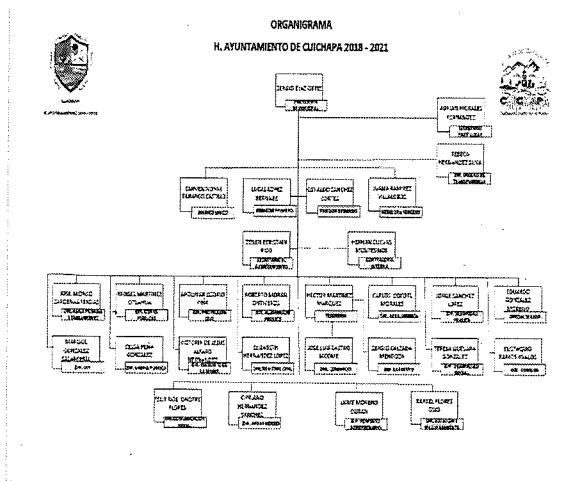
ORGANIGRAMA

H. AYUNTAMIENTO DE CUICHAPA 2018 - 2021

SERGIO DIAZ ORTIZ
PRESIDENTE MUNICIPAL

ADRIAN MORALES HERNANDEZ
SECRETARIO PARTICULAR

PEDRO HERNANDEZ SOSA
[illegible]

CARMEN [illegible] CASTILLO
SINDICO UNICO

LUCAS GOMEZ BERNABE
REGIDOR PRIMERO

GERARDO SANCHEZ CORTES
REGIDOR SEGUNDO

JUANA RAMIREZ VILLAGOMEZ
REGIDOR TERCERO

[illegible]
SECRETARIO DEL AYUNTAMIENTO

HERNAN CUEVAS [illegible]
CONTRALORIA INTERNA

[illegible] CARDENAS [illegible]
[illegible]

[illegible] MARTINEZ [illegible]
DIR. DE OBRAS PUBLICAS

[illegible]
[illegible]

ROBERTO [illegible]
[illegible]

HECTOR MARTINEZ MARQUEZ
TESORERO

CARLOS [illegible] MORALES
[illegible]

JORGE SANCHEZ LOPEZ
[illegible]

EDUARDO GONZALEZ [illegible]
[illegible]

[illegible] GONZALEZ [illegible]
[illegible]

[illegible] PEÑA GONZALEZ
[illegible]

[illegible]
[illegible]

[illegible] HERNANDEZ LOPEZ
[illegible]

JOSE LUIS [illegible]
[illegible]

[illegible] MENDOZA
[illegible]

TERESA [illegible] GONZALEZ
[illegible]

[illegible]
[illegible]

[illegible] FLORES
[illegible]

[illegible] HERNANDEZ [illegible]
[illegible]

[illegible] MORENO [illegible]
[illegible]

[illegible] FLORES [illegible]
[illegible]